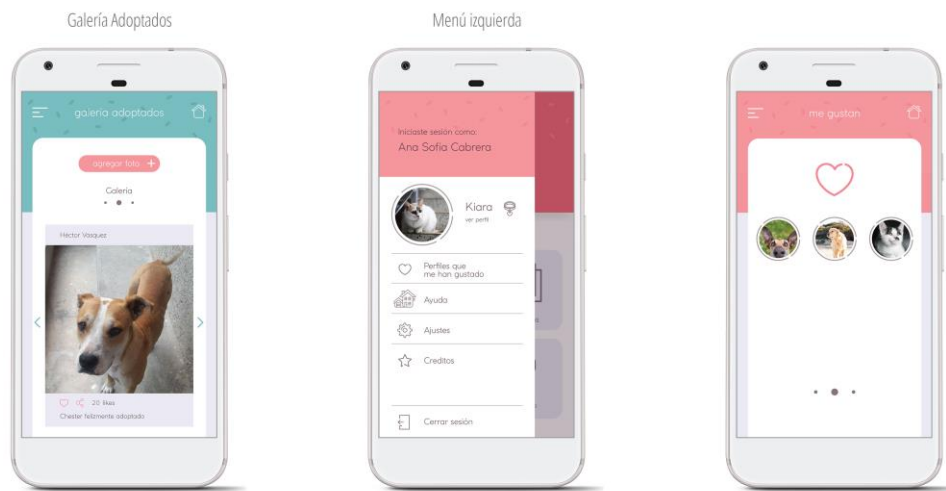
Galería Adoptados

galeria adoptados

agregar foto +

Galeria

Hector Vasquez

20 likes

Chester felizmente adoptado

Menú izquierda

Iniciaste sesion como:

Ana Sofia Cabrera

Kiara

ver perfil

Perfiles que me han gustado

Ayuda

Ajustes

Creditos

Cerrar sesión

me gustan